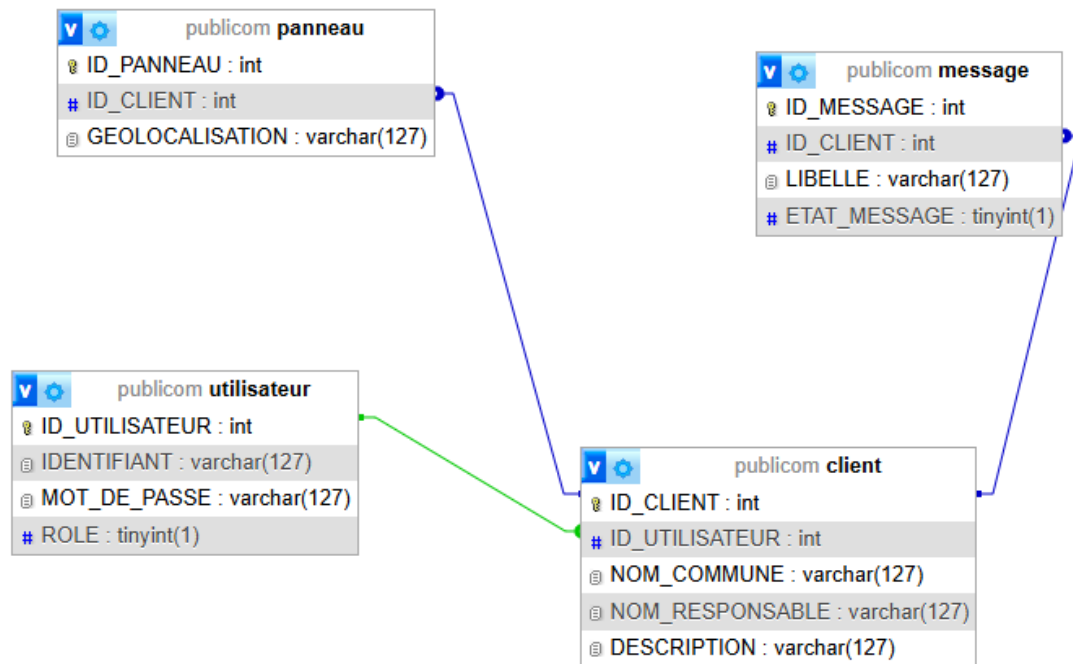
publicom panneau
ID_PANNEAU : int
ID_CLIENT : int
GEOLOCALISATION : varchar(127)

publicom message
ID_MESSAGE : int
ID_CLIENT : int
LIBELLE : varchar(127)
ETAT_MESSAGE : tinyint(1)

publicom utilisateur
ID_UTILISATEUR : int
IDENTIFIANT : varchar(127)
MOT_DE_PASSE : varchar(127)
ROLE : tinyint(1)

publicom client
ID_CLIENT : int
ID_UTILISATEUR : int
NOM_COMMUNE : varchar(127)
NOM_RESPONSABLE : varchar(127)
DESCRIPTION : varchar(127)